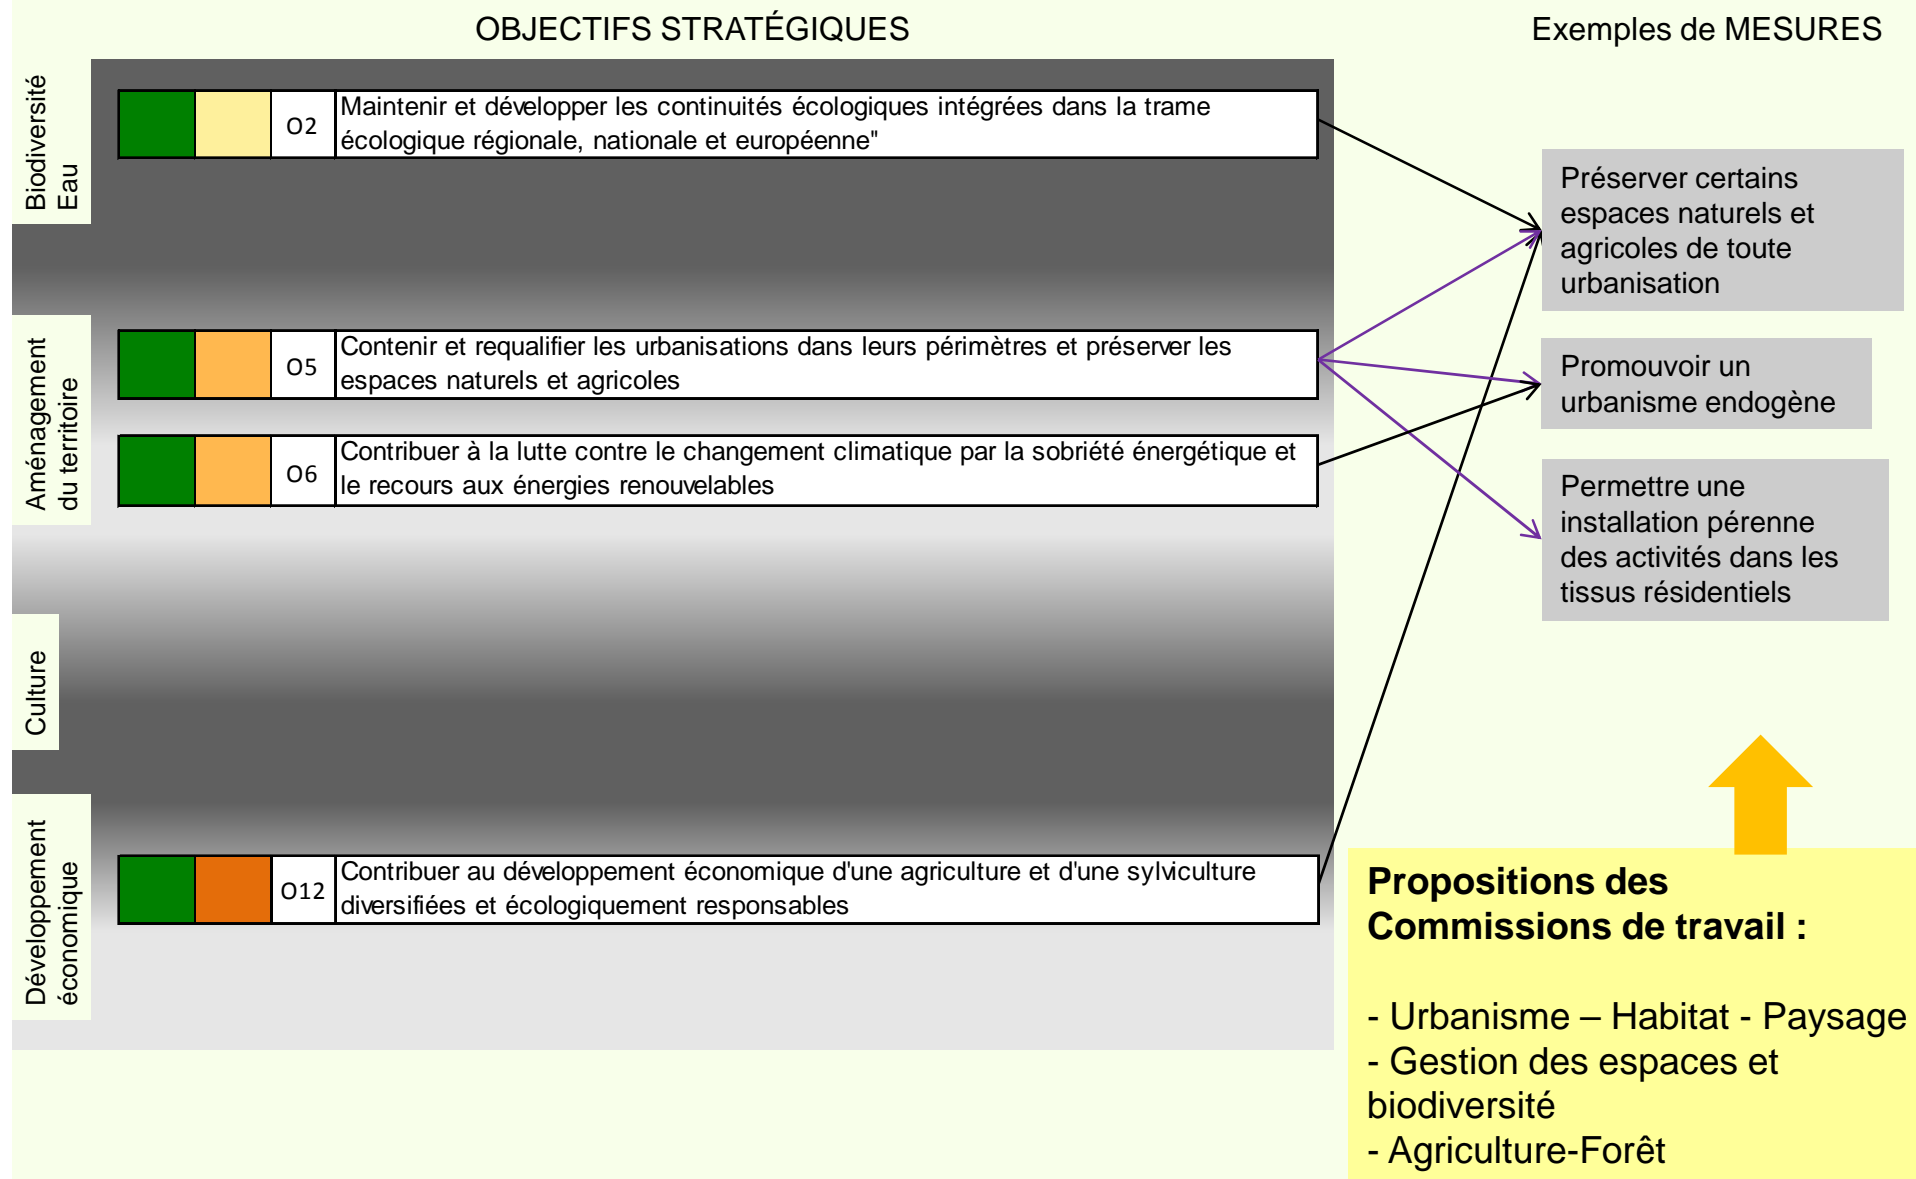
OBJECTIFS STRATÉGIQUES

Exemples de MESURES

Biodiversité
Eau

O2 Maintenir et développer les continuités écologiques intégrées dans la trame écologique régionale, nationale et européenne"

Aménagement du territoire

O5 Contenir et requalifier les urbanisations dans leurs périmètres et préserver les espaces naturels et agricoles

O6 Contribuer à la lutte contre le changement climatique par la sobriété énergétique et le recours aux énergies renouvelables

Culture

Développement économique

O12 Contribuer au développement économique d'une agriculture et d'une sylviculture diversifiées et écologiquement responsables

Préserver certains espaces naturels et agricoles de toute urbanisation

Promouvoir un urbanisme endogène

Permettre une installation pérenne des activités dans les tissus résidentiels

**Propositions des Commissions de travail :**

- Urbanisme – Habitat - Paysage
- Gestion des espaces et biodiversité
- Agriculture-Forêt